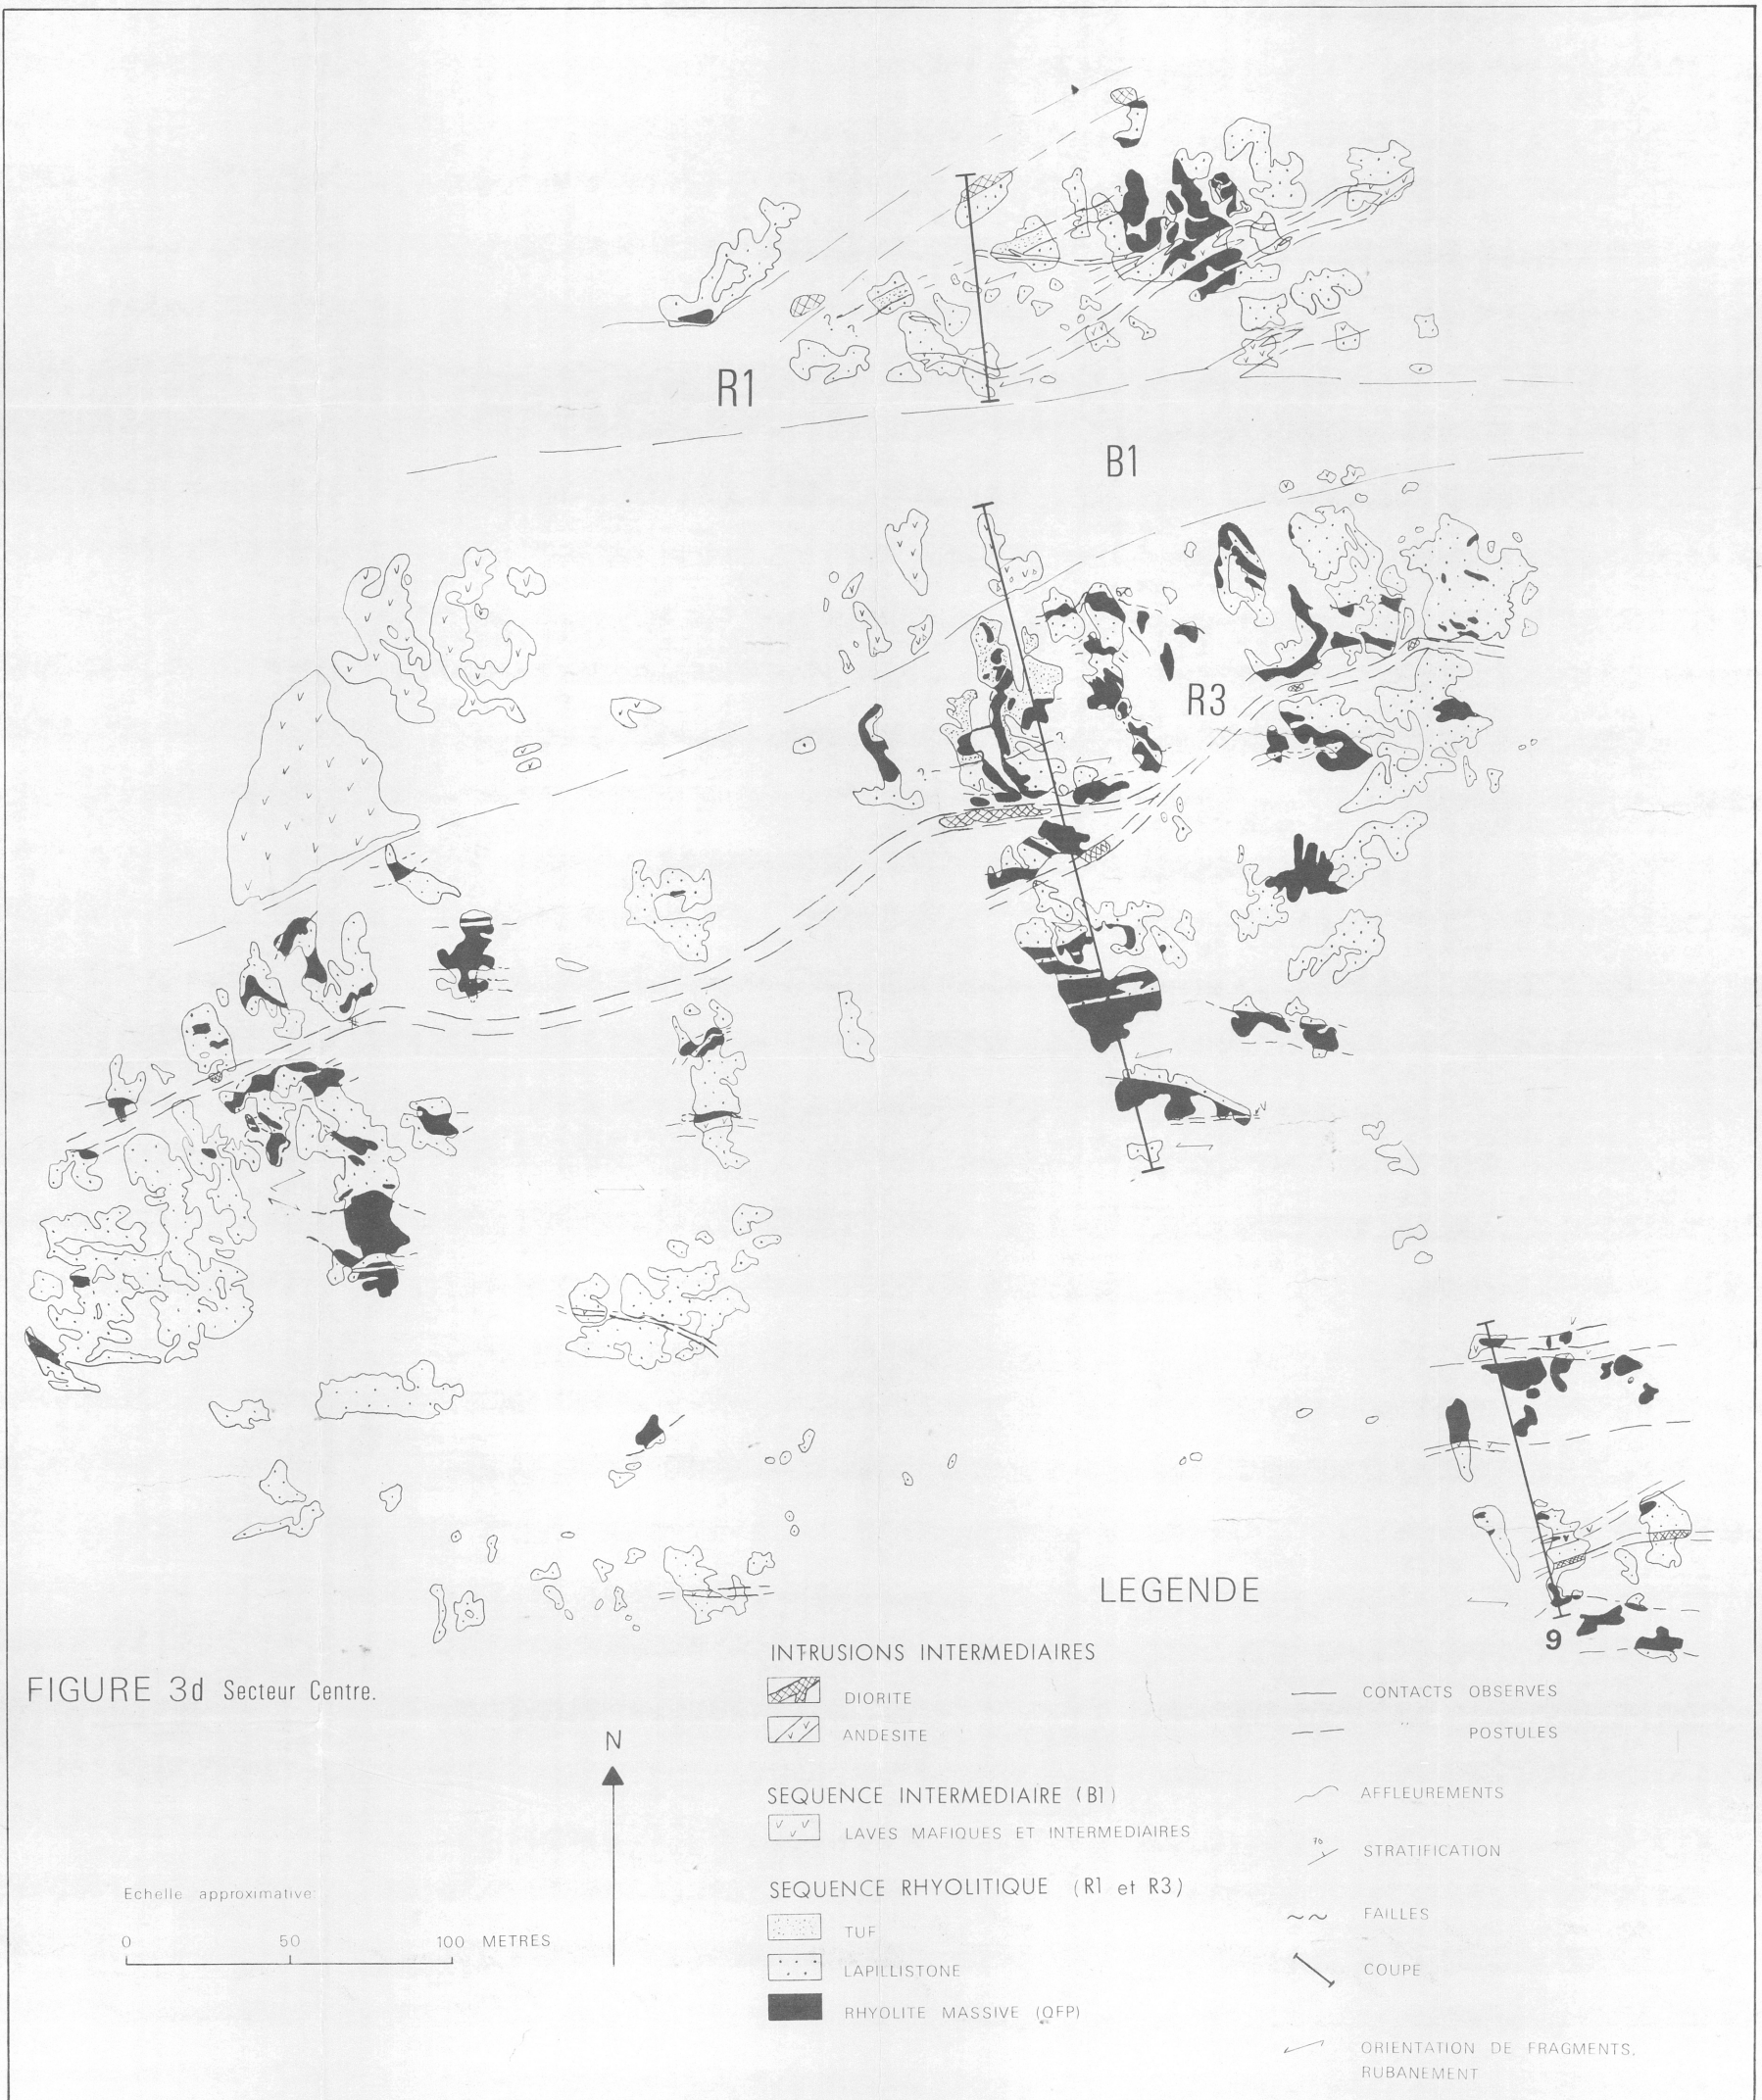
R1

B1

R3

9

LEGENDE

FIGURE 3d Secteur Centre.

INTRUSIONS INTERMEDIAIRES

DIORITE

ANDESITE

SEQUENCE INTERMEDIAIRE (B1)

LAVES MAFIQUES ET INTERMEDIAIRES

SEQUENCE RHYOLITIQUE (R1 et R3)

TUF

LAPILLISTONE

RHYOLITE MASSIVE (QFP)

CONTACTS OBSERVES

" POSTULES

AFFLEUREMENTS

70

STRATIFICATION

FAILLES

COUPE

ORIENTATION DE FRAGMENTS, RUBANEMENT

N

Echelle approximative

0 50 100 METRES